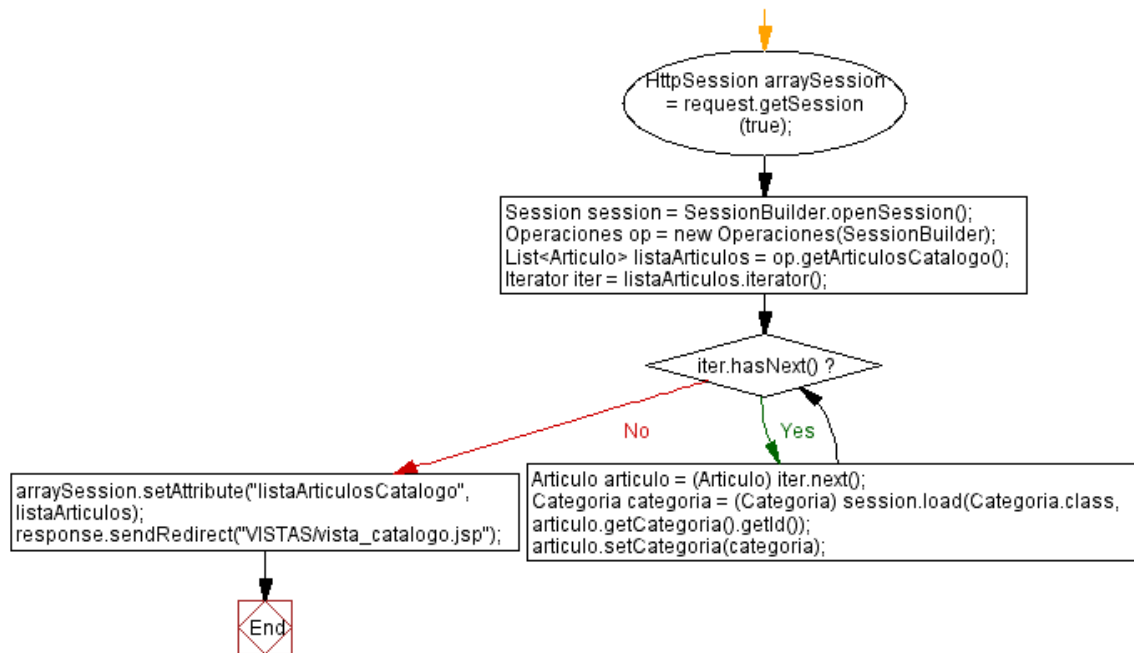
HttpSession arraySession = request.getSession (true);

Session session = SessionBuilder.openSession();
Operaciones op = new Operaciones(SessionBuilder);
List<Articulo> listaArticulos = op.getArticulosCatalogo();
Iterator iter = listaArticulos.iterator();

iter.hasNext() ?

No

Yes

arraySession.setAttribute("listaArticulosCatalogo", listaArticulos);
response.sendRedirect("VISTAS/vista_catalogo.jsp");

Articulo articulo = (Articulo) iter.next();
Categoria categoria = (Categoria) session.load(Categoria.class, articulo.getCategoria().getId());
articulo.setCategoria(categoria);

End